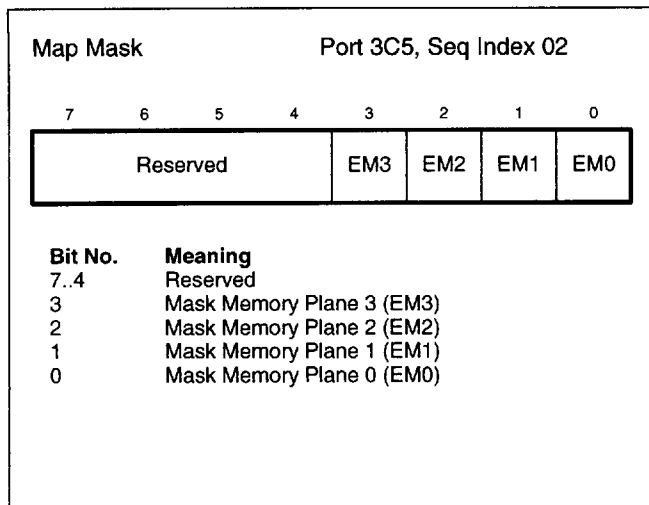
Map Mask

Port 3C5, Seq Index 02

| 7 | 6 | 5 | 4 | 3 | 2 | 1 | 0 |
|---|---|---|---|---|---|---|---|
| Reserved | | | | EM3 | EM2 | EM1 | EM0 |

| Bit No. | Meaning |
|---|---|
| 7..4 | Reserved |
| 3 | Mask Memory Plane 3 (EM3) |
| 2 | Mask Memory Plane 2 (EM2) |
| 1 | Mask Memory Plane 1 (EM1) |
| 0 | Mask Memory Plane 0 (EM0) |